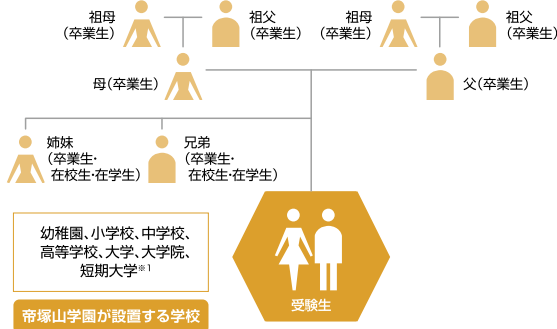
祖母
（卒業生）

祖父
（卒業生）

祖母
（卒業生）

祖父
（卒業生）

母（卒業生）

父（卒業生）

姉妹
（卒業生・
在校生・在学生）

兄弟
（卒業生・
在校生・在学生）

幼稚園、小学校、中学校、高等学校、大学、大学院、短期大学$^{※1}$

帝塚山学園が設置する学校

受験生